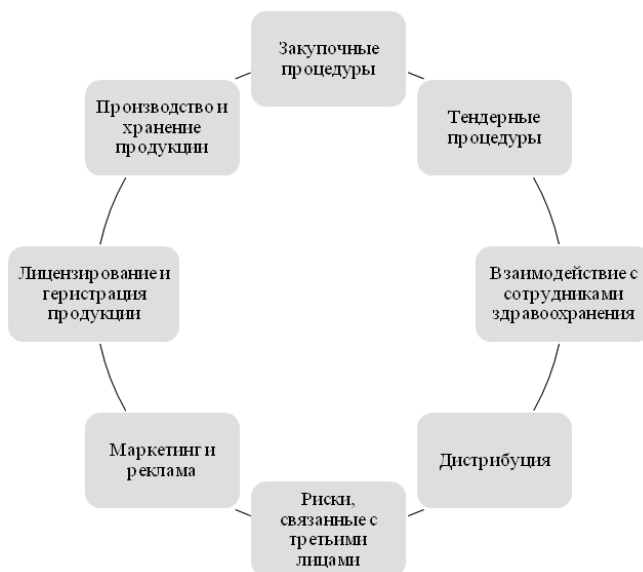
Закупочные процедуры

Тендерные процедуры

Взаимодействие с сотрудниками здравоохранения

Дистрибуция

Риски, связанные с третьими лицами

Маркетинг и реклама

Лицензирование и геристрация продукции

Производство и хранение продукции